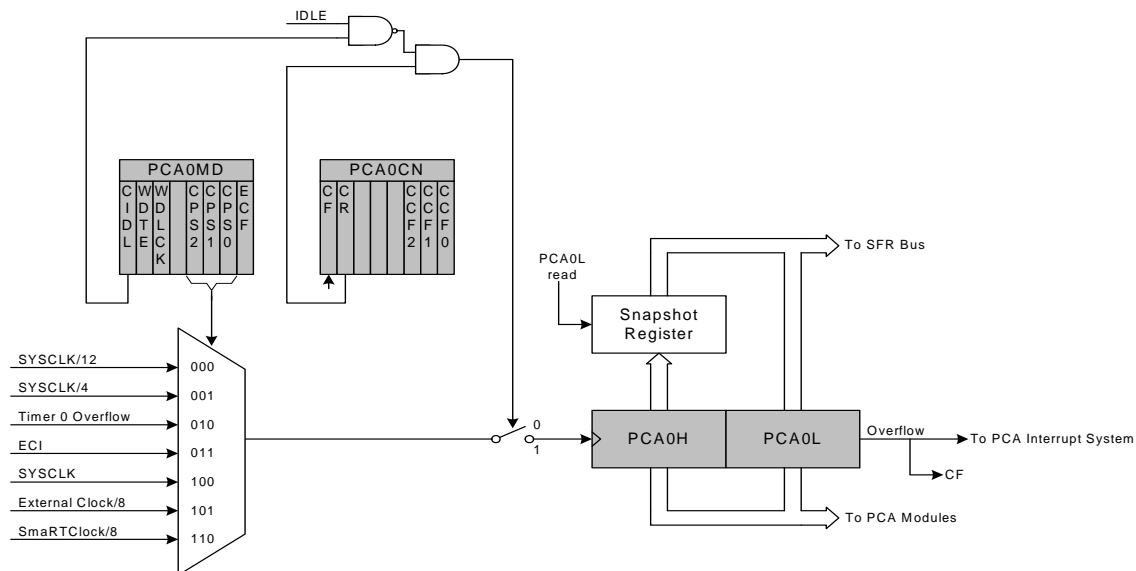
IDLE

PCA0MD

C I D L

W D T E

W D L C K

C P S 2

C P S 1

C P S 0

E C F

PCA0CN

C F

C R

C C F 2

C C F 1

C C F 0

To SFR Bus

PCA0L read

Snapshot Register

SYSCLK/12
SYSCLK/4
Timer 0 Overflow
ECI
SYSCLK
External Clock/8
SmaRTClock/8

000
001
010
011
100
101
110

0
1

PCA0H

PCA0L

Overflow

To PCA Interrupt System

CF

To PCA Modules